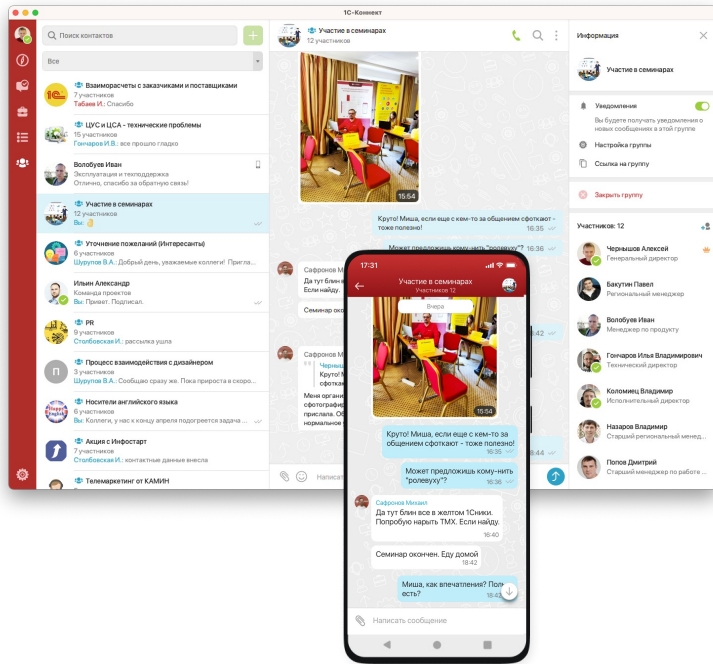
1С-Коннект

Поиск контактов

Все

Взаиморасчеты с заказчиками и поставщиками
7 участников
Табаев И.: Спасибо

ЦУС и ЦСА - технические проблемы
15 участников
Гончаров И.В.: все прошло гладко

Волобуев Иван
Эксплуатация и техподдержка
Отлично, спасибо за обратную связь!

Участие в семинарах
12 участников
Вы: 👌

Уточнение пожеланий (Интересанты)
6 участников
Шурупов В.А.: Добрый день, уважаемые коллеги! Пригла...

Ильин Александр
Команда проектов
Вы: Привет. Подписал.

PR
9 участников
Столбовская И.: рассылка ушла

Процесс взаимодействия с дизайнером
3 участников
Шурупов В.А.: Сообщаю сразу же. Пока прироста в скоро...

Носители английского языка
6 участников
Столбовская И.: у нас к концу апреля подогреется задача...

Акция с Инфостарт
7 участников
Столбовская И.: контактные данные внесла

Телемаркетинг от КАМИН

Участие в семинарах
12 участников

15:54

Круто! Миша, если еще с кем-то за общением сфоткают - тоже полезно!
16:35

Может предложить кому-нить "ролевуху"? 16:36

Сафронов М...
Да тут блин ...
Если найду.

Семинар око...

Сафронов М...
Черныш...
Круто! ...
сфотка...

Меня органи...
фотографи...
прислала. Об...
нормальное т...

Написать

Информация

Участие в семинарах

Уведомления
Вы будете получать уведомления о новых сообщениях в этой группе

Настройка группы

Ссылка на группу

Закрыть группу

Участников: 12

Чернышов Алексей
Генеральный директор

Бакутин Павел
Региональный менеджер

Волобуев Иван
Менеджер по продукту

Гончаров Илья Владимирович
Технический директор

Коломиец Владимир
Исполнительный директор

Назаров Владимир
Старший региональный менеджер

Попов Дмитрий
Старший менеджер по работе ...

17:31

Участие в семинарах
Участников 12

Вчера

15:54

Круто! Миша, если еще с кем-то за общением сфоткают - тоже полезно!
16:35

Может предложить кому-нить "ролевуху"?
16:36

Сафронов Михаил
Да тут блин все в желтом 1Сниках. Попробую нарыть ТМХ. Если найду.
16:40

Семинар окончен. Еду домой
18:42

Миша, как впечатления? Полезно есть?
18:43

Написать сообщение